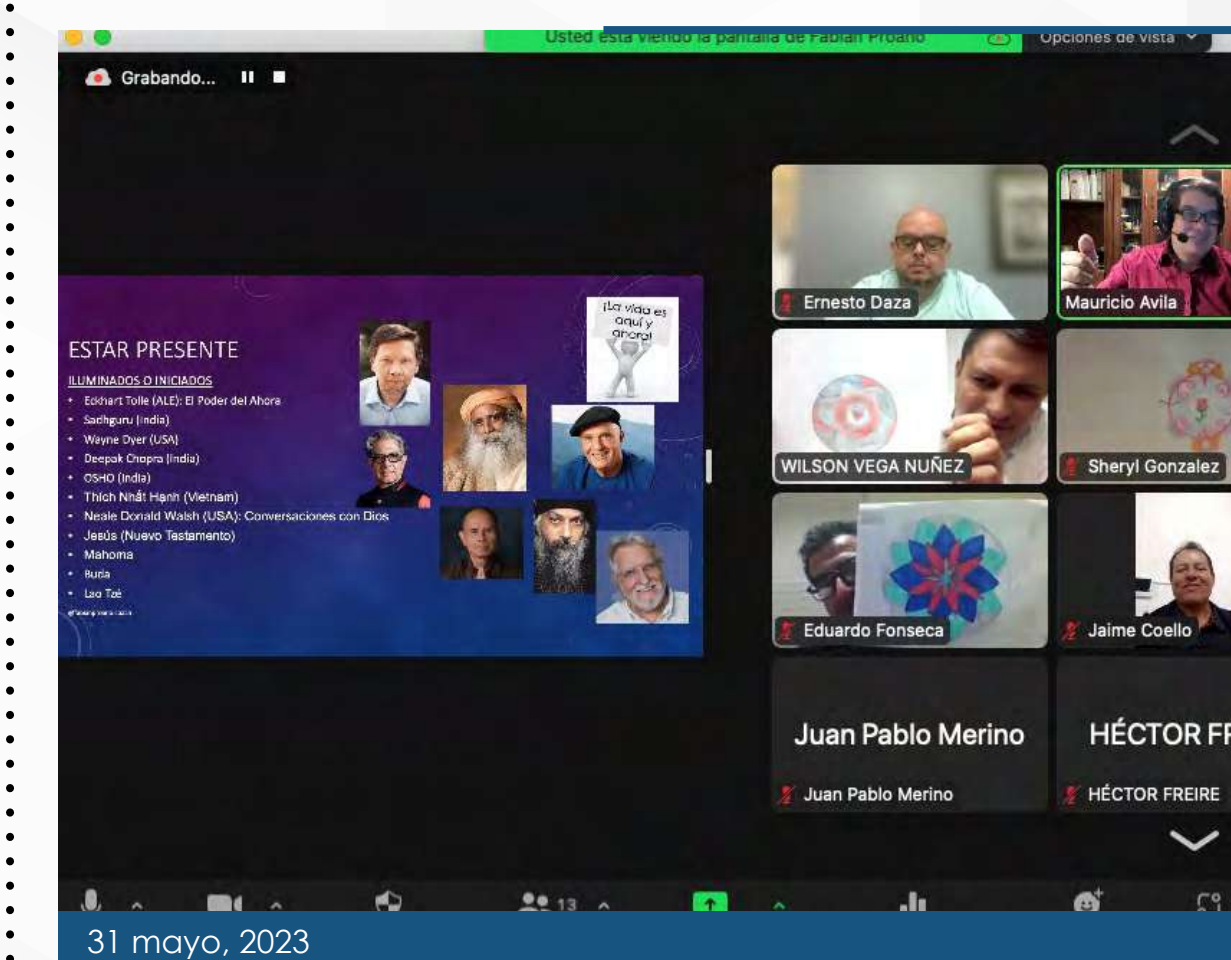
Usted está viendo la pantalla de Fabián Proaño

Opciones de vista

Grabando...

ESTAR PRESENTE

ILUMINADOS O INICIADOS

- Eckhart Tolle (ALE): El Poder del Ahora
- Sadhguru (India)
- Wayne Dyer (USA)
- Deepak Chopra (India)
- OSHO (India)
- Thich Nhất Hạnh (Vietnam)
- Neale Donald Walsh (USA): Conversaciones con Dios
- Jesús (Nuevo Testamento)
- Mahoma
- Buda
- Lao Tzé

¡La vida es aquí y ahora!

Ernesto Daza

Mauricio Avila

WILSON VEGA NUÑEZ

Sheryl Gonzalez

Eduardo Fonseca

Jaime Coello

Juan Pablo Merino

Juan Pablo Merino

HÉCTOR FR

HÉCTOR FREIRE

13

31 mayo, 2023